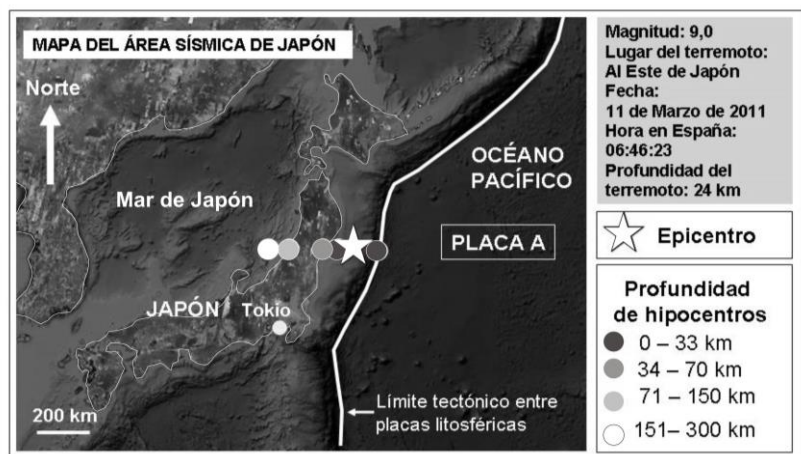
MAPA DEL ÁREA SÍSMICA DE JAPÓN

Norte

Mar de Japón

JAPÓN

Tokio

200 km

OCÉANO PACÍFICO

PLACA A

Límite tectónico entre placas litosféricas

Magnitud: 9,0
Lugar del terremoto: Al Este de Japón
Fecha: 11 de Marzo de 2011
Hora en España: 06:46:23
Profundidad del terremoto: 24 km

Epicentro

Profundidad de hipocentros
0 – 33 km
34 – 70 km
71 – 150 km
151– 300 km